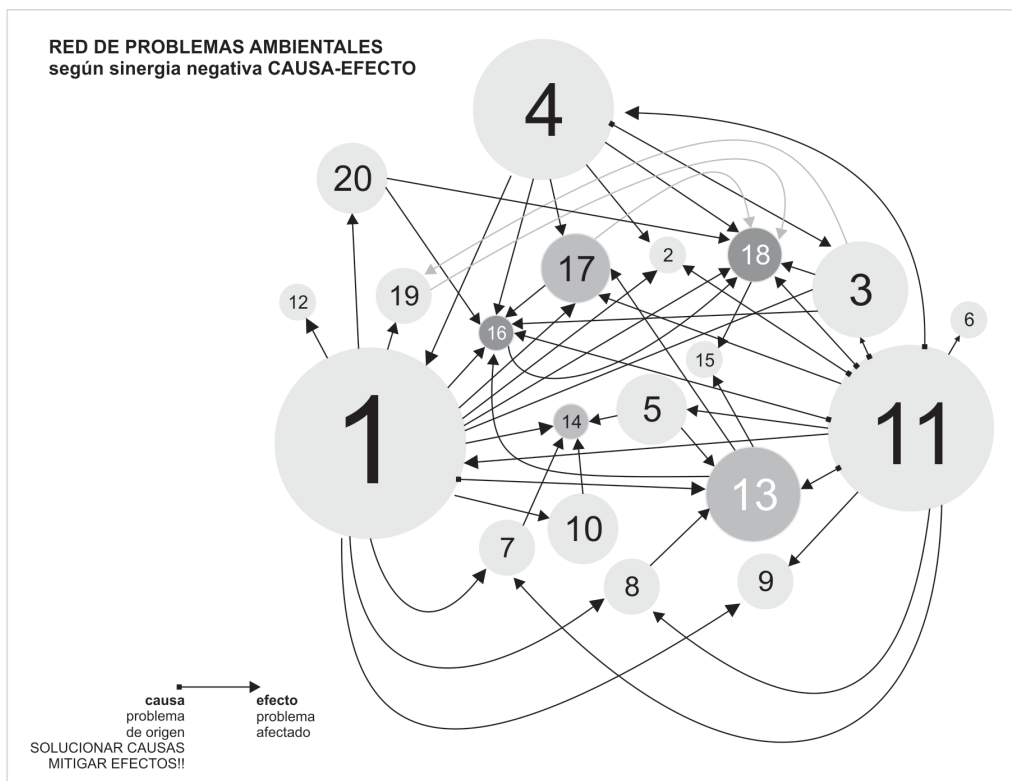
RED DE PROBLEMAS AMBIENTALES
según sinergia negativa CAUSA-EFECTO

4

20

17

2

18

3

12

19

16

6

15

1

5

14

11

13

10

7

8

9

causa
problema
de origen

efecto
problema
afectado

SOLUCIONAR CAUSAS
MITIGAR EFECTOS!!